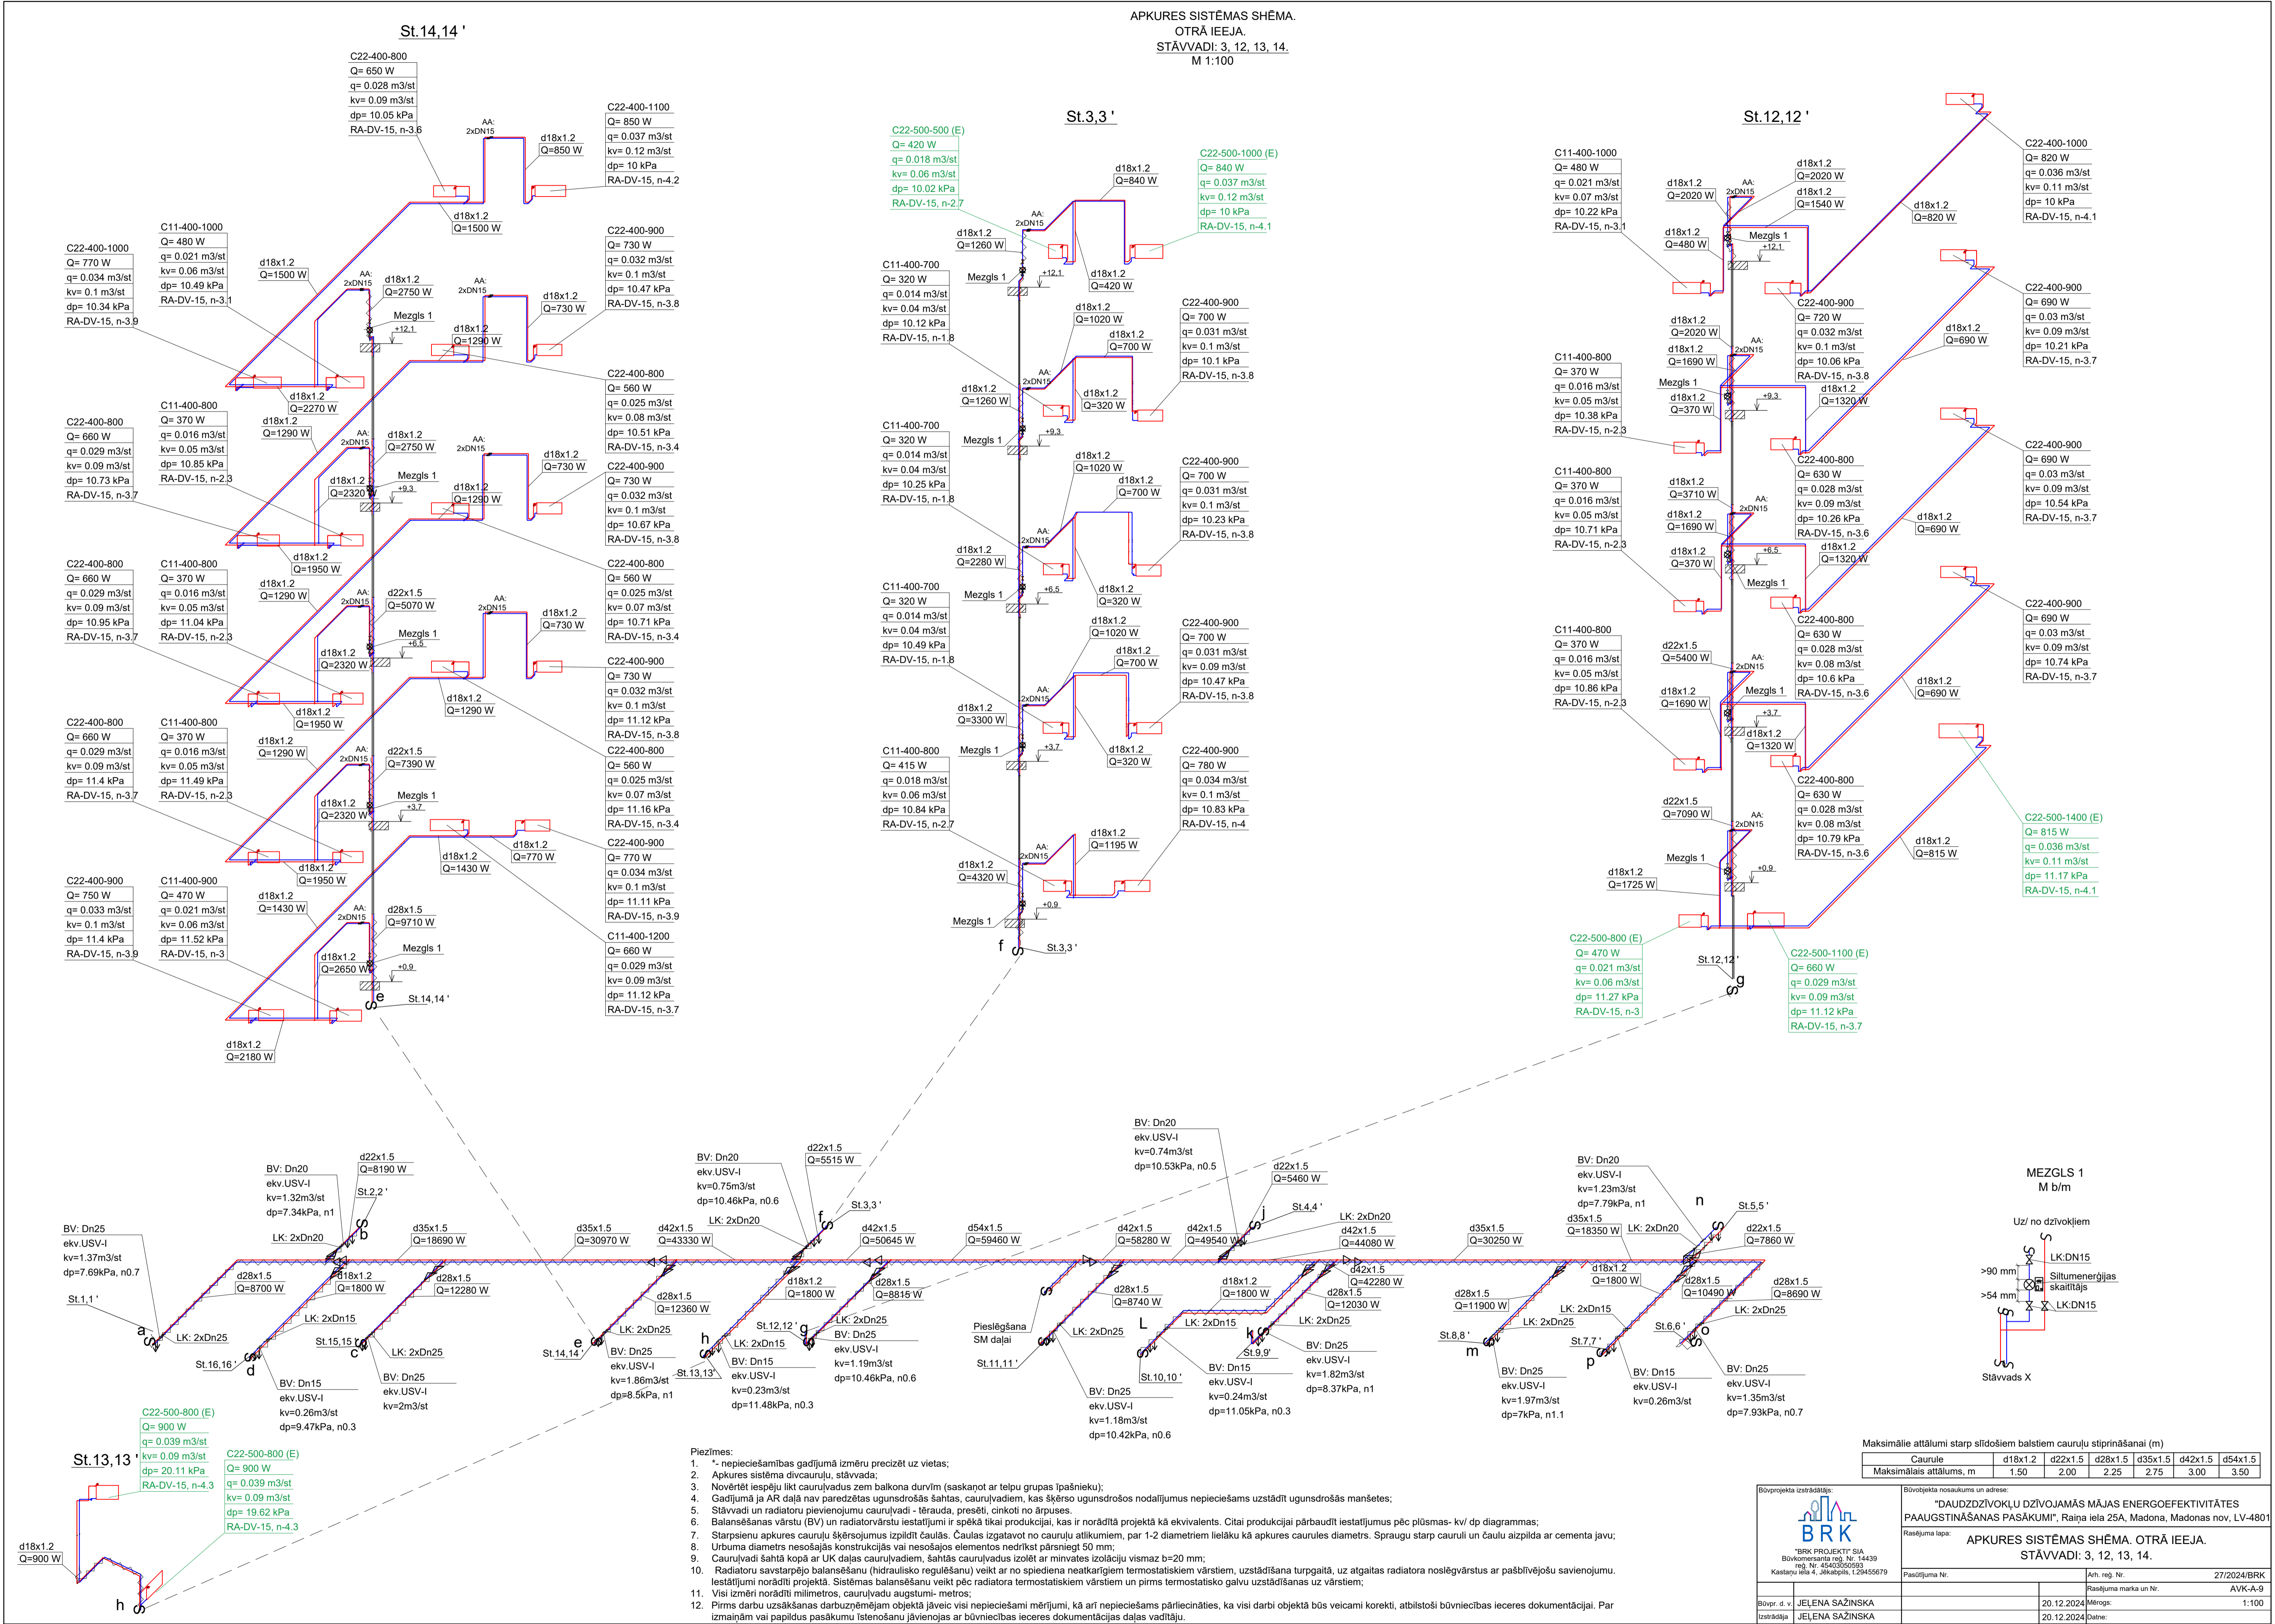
APKURES SISTĒMAS SHĒMA.
OTRĀ IEEJA.
STĀVVADI: 3, 12, 13, 14.
M 1:100

St.14,14 '

C22-400-800
Q= 650 W
q= 0.028 m3/st
kv= 0.09 m3/st
dp= 10.05 kPa
RA-DV-15, n-3.6

C22-400-1100
Q= 850 W
q= 0.037 m3/st
kv= 0.12 m3/st
dp= 10 kPa
RA-DV-15, n-4.2

d18x1.2
Q=850 W

d18x1.2
Q=1500 W

C11-400-1000
Q= 480 W
q= 0.021 m3/st
kv= 0.06 m3/st
dp= 10.49 kPa
RA-DV-15, n-3.1

C22-400-1000
Q= 770 W
q= 0.034 m3/st
kv= 0.1 m3/st
dp= 10.34 kPa
RA-DV-15, n-3.9

d18x1.2
Q=1500 W

d18x1.2
Q=2750 W

Mezgls 1
+12.1

d18x1.2
Q=1290 W

C22-400-900
Q= 730 W
q= 0.032 m3/st
kv= 0.1 m3/st
dp= 10.47 kPa
RA-DV-15, n-3.8

d18x1.2
Q=730 W

d18x1.2
Q=2270 W

C22-400-800
Q= 560 W
q= 0.025 m3/st
kv= 0.08 m3/st
dp= 10.51 kPa
RA-DV-15, n-3.4

C11-400-800
Q= 370 W
q= 0.016 m3/st
kv= 0.05 m3/st
dp= 10.85 kPa
RA-DV-15, n-2.3

C22-400-800
Q= 660 W
q= 0.029 m3/st
kv= 0.09 m3/st
dp= 10.73 kPa
RA-DV-15, n-3.7

d18x1.2
Q=1290 W

d18x1.2
Q=2750 W

Mezgls 1
+9.3

d18x1.2
Q=2320 W

d18x1.2
Q=1290 W

d18x1.2
Q=730 W

C22-400-900
Q= 730 W
q= 0.032 m3/st
kv= 0.1 m3/st
dp= 10.67 kPa
RA-DV-15, n-3.8

d18x1.2
Q=1950 W

C22-400-800
Q= 660 W
q= 0.029 m3/st
kv= 0.09 m3/st
dp= 10.95 kPa
RA-DV-15, n-3.7

C11-400-800
Q= 370 W
q= 0.016 m3/st
kv= 0.05 m3/st
dp= 11.04 kPa
RA-DV-15, n-2.3

d18x1.2
Q=1290 W

d22x1.5
Q=5070 W

Mezgls 1
+6.5

d18x1.2
Q=2320 W

C22-400-800
Q= 560 W
q= 0.025 m3/st
kv= 0.07 m3/st
dp= 10.71 kPa
RA-DV-15, n-3.4

d18x1.2
Q=730 W

C22-400-900
Q= 730 W
q= 0.032 m3/st
kv= 0.1 m3/st
dp= 11.12 kPa
RA-DV-15, n-3.8

d18x1.2
Q=1290 W

d18x1.2
Q=1950 W

C22-400-800
Q= 660 W
q= 0.029 m3/st
kv= 0.09 m3/st
dp= 11.4 kPa
RA-DV-15, n-3.7

C11-400-800
Q= 370 W
q= 0.016 m3/st
kv= 0.05 m3/st
dp= 11.49 kPa
RA-DV-15, n-2.3

d18x1.2
Q=1290 W

d22x1.5
Q=7390 W

Mezgls 1
+3.7

d18x1.2
Q=2320 W

C22-400-800
Q= 560 W
q= 0.025 m3/st
kv= 0.07 m3/st
dp= 11.16 kPa
RA-DV-15, n-3.4

d18x1.2
Q=770 W

d18x1.2
Q=1430 W

d18x1.2
Q=1950 W

C22-400-900
Q= 770 W
q= 0.034 m3/st
kv= 0.1 m3/st
dp= 11.11 kPa
RA-DV-15, n-3.9

C22-400-900
Q= 750 W
q= 0.033 m3/st
kv= 0.1 m3/st
dp= 11.4 kPa
RA-DV-15, n-3.9

C11-400-900
Q= 470 W
q= 0.021 m3/st
kv= 0.06 m3/st
dp= 11.52 kPa
RA-DV-15, n-3

d18x1.2
Q=1430 W

d28x1.5
Q=9710 W

Mezgls 1
+0.9

d18x1.2
Q=2650 W

C11-400-1200
Q= 660 W
q= 0.029 m3/st
kv= 0.09 m3/st
dp= 11.12 kPa
RA-DV-15, n-3.7

St.14,14 '
e

d18x1.2
Q=2180 W

AA:
2xDN15

St.3,3 '

C22-500-500 (E)
Q= 420 W
q= 0.018 m3/st
kv= 0.06 m3/st
dp= 10.02 kPa
RA-DV-15, n-2.7

C22-500-1000 (E)
Q= 840 W
q= 0.037 m3/st
kv= 0.12 m3/st
dp= 10 kPa
RA-DV-15, n-4.1

d18x1.2
Q=840 W

d18x1.2
Q=1260 W

C11-400-700
Q= 320 W
q= 0.014 m3/st
kv= 0.04 m3/st
dp= 10.12 kPa
RA-DV-15, n-1.8

Mezgls 1
+12.1

d18x1.2
Q=420 W

d18x1.2
Q=1020 W

C22-400-900
Q= 700 W
q= 0.031 m3/st
kv= 0.1 m3/st
dp= 10.1 kPa
RA-DV-15, n-3.8

d18x1.2
Q=700 W

d18x1.2
Q=1260 W

d18x1.2
Q=320 W

C11-400-700
Q= 320 W
q= 0.014 m3/st
kv= 0.04 m3/st
dp= 10.25 kPa
RA-DV-15, n-1.8

Mezgls 1
+9.3

d18x1.2
Q=1020 W

d18x1.2
Q=700 W

C22-400-900
Q= 700 W
q= 0.031 m3/st
kv= 0.1 m3/st
dp= 10.23 kPa
RA-DV-15, n-3.8

d18x1.2
Q=2280 W

C11-400-700
Q= 320 W
q= 0.014 m3/st
kv= 0.04 m3/st
dp= 10.49 kPa
RA-DV-15, n-1.8

Mezgls 1
+6.5

d18x1.2
Q=320 W

d18x1.2
Q=1020 W

d18x1.2
Q=700 W

C22-400-900
Q= 700 W
q= 0.031 m3/st
kv= 0.09 m3/st
dp= 10.47 kPa
RA-DV-15, n-3.8

d18x1.2
Q=3300 W

C11-400-800
Q= 415 W
q= 0.018 m3/st
kv= 0.06 m3/st
dp= 10.84 kPa
RA-DV-15, n-2.7

Mezgls 1
+3.7

d18x1.2
Q=320 W

C22-400-900
Q= 780 W
q= 0.034 m3/st
kv= 0.1 m3/st
dp= 10.83 kPa
RA-DV-15, n-4

d18x1.2
Q=1195 W

d18x1.2
Q=4320 W

Mezgls 1
+0.9

f
St.3,3 '

St.12,12 '

C11-400-1000
Q= 480 W
q= 0.021 m3/st
kv= 0.07 m3/st
dp= 10.22 kPa
RA-DV-15, n-3.1

d18x1.2
Q=2020 W

d18x1.2
Q=2020 W

d18x1.2
Q=1540 W

C22-400-1000
Q= 820 W
q= 0.036 m3/st
kv= 0.11 m3/st
dp= 10 kPa
RA-DV-15, n-4.1

d18x1.2
Q=820 W

d18x1.2
Q=480 W

Mezgls 1
+12.1

C22-400-900
Q= 720 W
q= 0.032 m3/st
kv= 0.1 m3/st
dp= 10.06 kPa
RA-DV-15, n-3.8

C22-400-900
Q= 690 W
q= 0.03 m3/st
kv= 0.09 m3/st
dp= 10.21 kPa
RA-DV-15, n-3.7

d18x1.2
Q=2020 W

d18x1.2
Q=1690 W

d18x1.2
Q=690 W

C11-400-800
Q= 370 W
q= 0.016 m3/st
kv= 0.05 m3/st
dp= 10.38 kPa
RA-DV-15, n-2.3

Mezgls 1
d18x1.2
Q=370 W
+9.3

d18x1.2
Q=1320 W

C22-400-800
Q= 630 W
q= 0.028 m3/st
kv= 0.09 m3/st
dp= 10.26 kPa
RA-DV-15, n-3.6

C22-400-900
Q= 690 W
q= 0.03 m3/st
kv= 0.09 m3/st
dp= 10.54 kPa
RA-DV-15, n-3.7

C11-400-800
Q= 370 W
q= 0.016 m3/st
kv= 0.05 m3/st
dp= 10.71 kPa
RA-DV-15, n-2.3

d18x1.2
Q=3710 W

d18x1.2
Q=1690 W

d18x1.2
Q=690 W

d18x1.2
Q=370 W

+6.5

d18x1.2
Q=1320 W

Mezgls 1

C22-400-800
Q= 630 W
q= 0.028 m3/st
kv= 0.08 m3/st
dp= 10.6 kPa
RA-DV-15, n-3.6

C22-400-900
Q= 690 W
q= 0.03 m3/st
kv= 0.09 m3/st
dp= 10.74 kPa
RA-DV-15, n-3.7

C11-400-800
Q= 370 W
q= 0.016 m3/st
kv= 0.05 m3/st
dp= 10.86 kPa
RA-DV-15, n-2.3

d22x1.5
Q=5400 W

d18x1.2
Q=1690 W

Mezgls 1

d18x1.2
Q=690 W

+3.7
d18x1.2
Q=1320 W

C22-400-800
Q= 630 W
q= 0.028 m3/st
kv= 0.08 m3/st
dp= 10.79 kPa
RA-DV-15, n-3.6

d22x1.5
Q=7090 W

d18x1.2
Q=815 W

C22-500-1400 (E)
Q= 815 W
q= 0.036 m3/st
kv= 0.11 m3/st
dp= 11.17 kPa
RA-DV-15, n-4.1

Mezgls 1
+0.9

d18x1.2
Q=1725 W

C22-500-800 (E)
Q= 470 W
q= 0.021 m3/st
kv= 0.06 m3/st
dp= 11.27 kPa
RA-DV-15, n-3

St.12,12 '
g

C22-500-1100 (E)
Q= 660 W
q= 0.029 m3/st
kv= 0.09 m3/st
dp= 11.12 kPa
RA-DV-15, n-3.7

BV: Dn25
ekv.USV-I
kv=1.37m3/st
dp=7.69kPa, n0.7

BV: Dn20
ekv.USV-I
kv=1.32m3/st
dp=7.34kPa, n1

d22x1.5
Q=8190 W

St.2,2 '
b

LK: 2xDn20

d35x1.5
Q=18690 W

d28x1.5
Q=8700 W

d18x1.2
Q=1800 W

d28x1.5
Q=12280 W

St.1,1 '
a

LK: 2xDn25

LK: 2xDn15
St.15,15 '
c

LK: 2xDn25

St.16,16 '
d

BV: Dn15
ekv.USV-I
kv=0.26m3/st
dp=9.47kPa, n0.3

BV: Dn25
ekv.USV-I
kv=2m3/st

d35x1.5
Q=30970 W

d42x1.5
Q=43330 W

BV: Dn20
ekv.USV-I
kv=0.75m3/st
dp=10.46kPa, n0.6

d22x1.5
Q=5515 W

St.3,3 '
f

LK: 2xDn20

d42x1.5
Q=50645 W

d54x1.5
Q=59460 W

d28x1.5
Q=12360 W

d18x1.2
Q=1800 W

d28x1.5
Q=8815 W

e
St.14,14 '

LK: 2xDn25

h

St.13,13 '

BV: Dn25
ekv.USV-I
kv=1.86m3/st
dp=8.5kPa, n1

LK: 2xDn15
St.12,12 '
g

BV: Dn15
ekv.USV-I
kv=0.23m3/st
dp=11.48kPa, n0.3

LK: 2xDn25
BV: Dn25
ekv.USV-I
kv=1.19m3/st
dp=10.46kPa, n0.6

BV: Dn20
ekv.USV-I
kv=0.74m3/st
dp=10.53kPa, n0.5

d22x1.5
Q=5460 W

St.4,4 '
j

d42x1.5
Q=58280 W

d42x1.5
Q=49540 W

LK: 2xDn20
d42x1.5
Q=44080 W

d42x1.5
Q=42280 W

d28x1.5
Q=8740 W

d18x1.2
Q=1800 W

d28x1.5
Q=12030 W

Pieslēgšana
SM daļai

LK: 2xDn25

L

LK: 2xDn15

k

LK: 2xDn25

St.11,11 '

St.9,9'

St.10,10 '

BV: Dn25
ekv.USV-I
kv=1.18m3/st
dp=10.42kPa, n0.6

BV: Dn15
ekv.USV-I
kv=0.24m3/st
dp=11.05kPa, n0.3

BV: Dn25
ekv.USV-I
kv=1.82m3/st
dp=8.37kPa, n1

d35x1.5
Q=30250 W

BV: Dn20
ekv.USV-I
kv=1.23m3/st
dp=7.79kPa, n1

n

St.5,5 '

d35x1.5
Q=18350 W

LK: 2xDn20

d22x1.5
Q=7860 W

d18x1.2
Q=1800 W

d28x1.5
Q=10490 W

d28x1.5
Q=8690 W

d28x1.5
Q=11900 W

LK: 2xDn15

LK: 2xDn25

LK: 2xDn25

St.8,8 '
m

St.7,7 '
p

St.6,6 '
o

BV: Dn25
ekv.USV-I
kv=1.97m3/st
dp=7kPa, n1.1

BV: Dn15
ekv.USV-I
kv=0.26m3/st

BV: Dn25
ekv.USV-I
kv=1.35m3/st
dp=7.93kPa, n0.7

MEZGLS 1
M b/m

Uz/ no dzīvokļiem

LK:DN15

>90 mm

Siltumenerģijas skaitītājs

>54 mm

LK:DN15

Stāvvads X

C22-500-800 (E)
Q= 900 W
q= 0.039 m3/st
kv= 0.09 m3/st
dp= 20.11 kPa
RA-DV-15, n-4.3

St.13,13 '

C22-500-800 (E)
Q= 900 W
q= 0.039 m3/st
kv= 0.09 m3/st
dp= 19.62 kPa
RA-DV-15, n-4.3

d18x1.2
Q=900 W

h

Piezīmes:
1. *- nepieciešamības gadījumā izmēru precizēt uz vietas;
2. Apkures sistēma divcauruļu, stāvvada;
3. Novērtēt iespēju likt cauruļvadus zem balkona durvīm (saskaņot ar telpu grupas īpašnieku);
4. Gadījumā ja AR daļā nav paredzētas ugunsdrošās šahtas, cauruļvadiem, kas šķērso ugunsdrošos nodalījumus nepieciešams uzstādīt ugunsdrošās manšetes;
5. Stāvvadi un radiatoru pievienojumu cauruļvadi - tērauda, presēti, cinkoti no ārpuses.
6. Balansēšanas vārstu (BV) un radiatorvārstu iestatījumi ir spēkā tikai produkcijai, kas ir norādītā projektā kā ekvivalents. Citai produkcijai pārbaudīt iestatījumus pēc plūsmas- kv/ dp diagrammas;
7. Starpsienu apkures cauruļu šķērsojumus izpildīt čaulās. Čaulas izgatavot no cauruļu atlikumiem, par 1-2 diametriem lielāku kā apkures caurules diametrs. Spraugu starp cauruli un čaulu aizpilda ar cementa javu;
8. Urbuma diametrs nesošajās konstrukcijās vai nesošajos elementos nedrīkst pārsniegt 50 mm;
9. Cauruļvadi šahtā kopā ar UK daļas cauruļvadiem, šahtās cauruļvadus izolēt ar minvates izolāciju vismaz b=20 mm;
10. Radiatoru savstarpējo balansēšanu (hidraulisko regulēšanu) veikt ar no spiediena neatkarīgiem termostatiskiem vārstiem, uzstādīšana turpgaitā, uz atgaitas radiatora noslēgvārstus ar pašblīvējošu savienojumu. Iestātījumi norādīti projektā. Sistēmas balansēšanu veikt pēc radiatora termostatiskiem vārstiem un pirms termostatisko galvu uzstādīšanas uz vārstiem;
11. Visi izmēri norādīti milimetros, cauruļvadu augstumi- metros;
12. Pirms darbu uzsākšanas darbuzņēmējam objektā jāveic visi nepieciešami mērījumi, kā arī nepieciešams pārliecināties, ka visi darbi objektā būs veicami korekti, atbilstoši būvniecības ieceres dokumentācijai. Par izmaiņām vai papildus pasākumu īstenošanu jāvienojas ar būvniecības ieceres dokumentācijas daļas vadītāju.

Maksimālie attālumi starp slīdošiem balstiem cauruļu stiprināšanai (m)

| Caurule | d18x1.2 | d22x1.5 | d28x1.5 | d35x1.5 | d42x1.5 | d54x1.5 |
|---|---|---|---|---|---|---|
| Maksimālais attālums, m | 1.50 | 2.00 | 2.25 | 2.75 | 3.00 | 3.50 |

Būvprojekta izstrādātājs:
BRK
"BRK PROJEKTI" SIA
Būvkomersanta reģ. Nr. 14439
reģ. Nr. 45403050593
Kastaņu iela 4, Jēkabpils, t.29455679

Būvobjekta nosaukums un adrese:
"DAUDZDZĪVOKĻU DZĪVOJAMĀS MĀJAS ENERGOEFEKTIVITĀTES PAAUGSTINĀŠANAS PASĀKUMI", Raiņa iela 25A, Madona, Madonas nov, LV-4801

Rasējuma lapa:
APKURES SISTĒMAS SHĒMA. OTRĀ IEEJA.
STĀVVADI: 3, 12, 13, 14.

Pasūtījuma Nr.
Arh. reģ. Nr. 27/2024/BRK
Rasējuma marka un Nr. AVK-A-9
Būvpr. d. v. JEĻENA SAŽINSKA 20.12.2024 Mērogs: 1:100
Izstrādāja JEĻENA SAŽINSKA 20.12.2024 Datne: